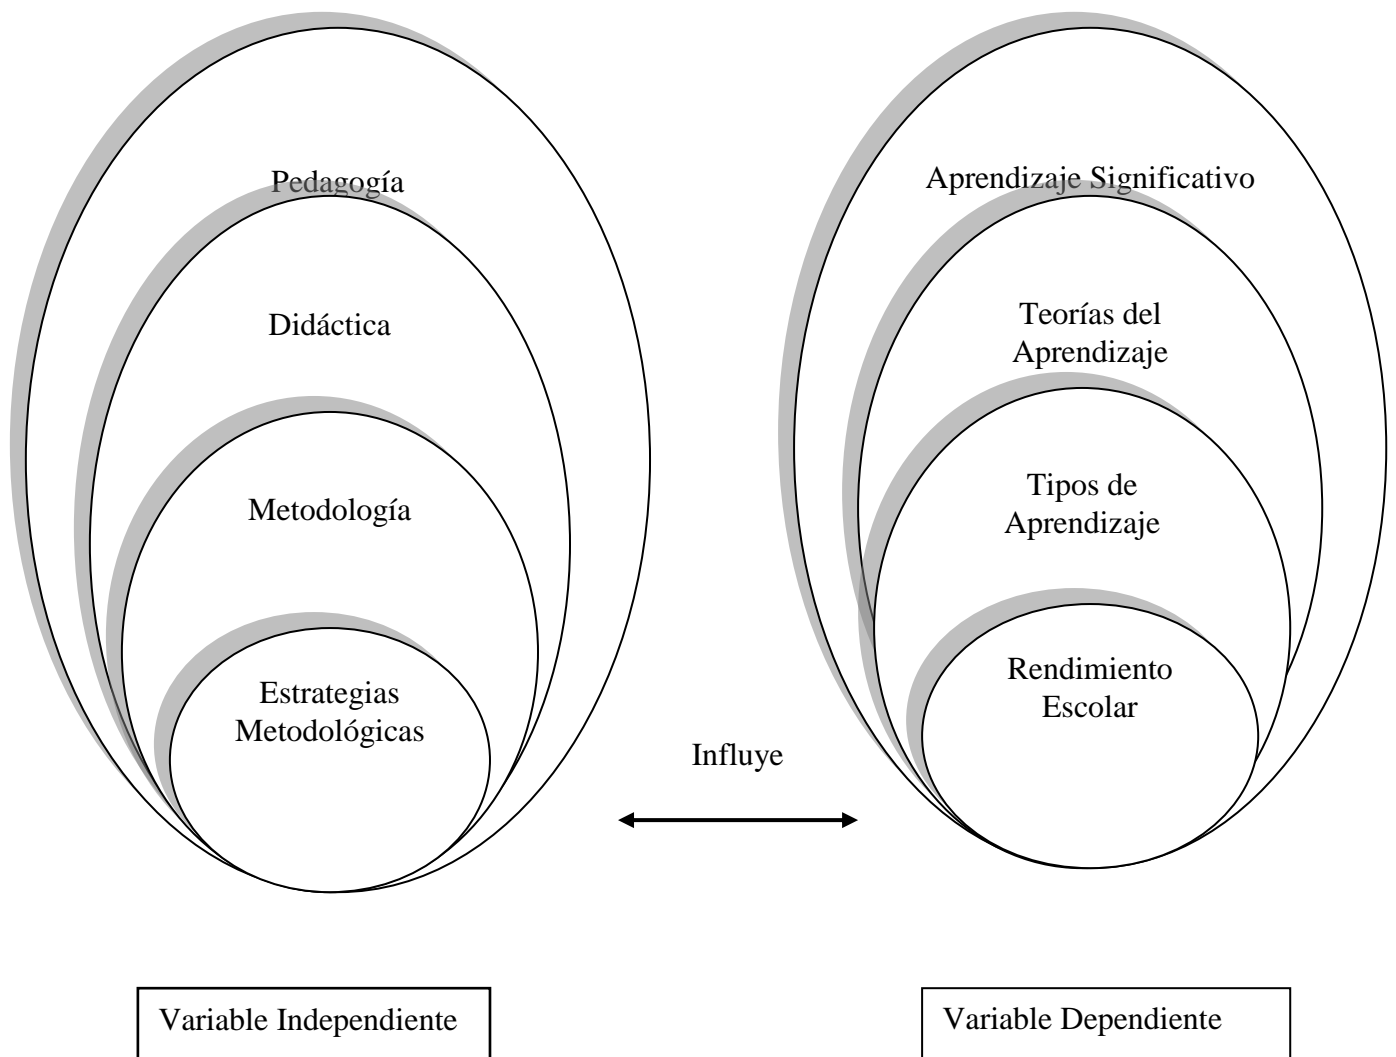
Pedagogía

Didáctica

Metodología

Estrategias Metodológicas

Aprendizaje Significativo

Teorías del Aprendizaje

Tipos de Aprendizaje

Rendimiento Escolar

Influye

Variable Independiente

Variable Dependiente